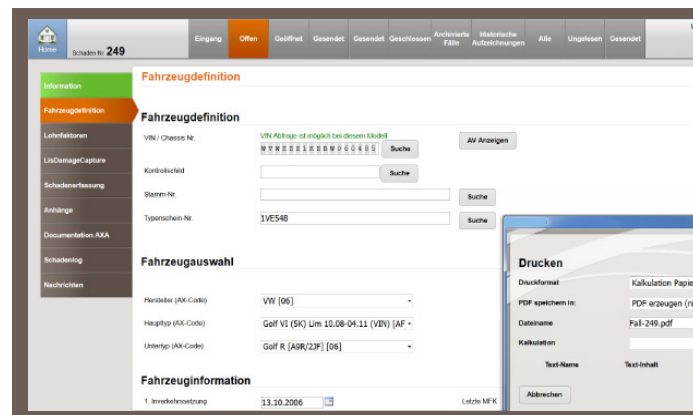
Home Schaden Nr. 249

Eingang Offen Geöffnet Gesendet Gesendet Geschlossen Archivierte Fälle Historische Aufzeichnungen Alle Ungelesen Gesendet

Information
Fahrzeugdefinition
Lohnfaktoren
LisDamageCapture
Schadenerfassung
Anhänge
Documentation AXA
Schadenlog
Nachrichten

Fahrzeugdefinition

Fahrzeugdefinition

VIN / Chassis Nr.
VIN Abfrage ist möglich bei diesem Modell
WVWZZZ1KZ8W060485 Suche
AV Anzeigen

Kontrollschild Suche

Stamm-Nr. Suche

Typenschein-Nr. 1VE548 Suche

Fahrzeugauswahl

Hersteller (AX-Code) VW [06]

Haupttyp (AX-Code) Golf VI (5K) Lim 10.08-04.11 (VIN) [AF

Untertyp (AX-Code) Golf R [A9R/2JF] [06]

Fahrzeuginformation

1. Inverkehrsetzung 13.10.2006

Letzte MFK

Drucken

Druckformat Kalkulation Papie

PDF speichern in: PDF erzeugen (n

Dateiname Fall-249.pdf

Kalkulation

Text-Name Text-Inhalt

Abbrechen